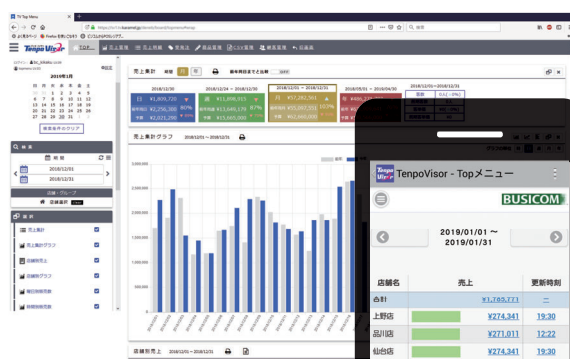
TV Top Menu

https://tenpovisor.jp/dev/dashboard/top

よく見るページ　Firefox を使いこなそう　ビジネスWEBSHOPS

TenpoVisor

TOP　売上集計　売上分析　発注　商品管理　ビジネス管理　帳票管理　各種設定

2019年1月

日 月 火 水 木 金 土

検索条件のクリア

検索

期間

2018/12/01

2018/12/31

店舗・グループ

店舗選択

集計

売上集計

売上集計グラフ

店舗別売上

店舗別グラフ

部門別売上

時間帯別売上

売上集計

昨年同日までと比較

2018/12/30

2018/12/24 ～ 2018/12/30

2018/12/01 ～ 2018/12/31

2018/05/01 ～ 2018/04/30

2018/12/01 ～ 2018/12/31

¥1,809,720

¥2,256,380

80%

¥11,898,925

¥13,649,578

87%

¥57,282,561

¥55,087,551

104%

¥46,084,567

¥60,848,858

売上集計グラフ　2018/12/01 ～ 2018/12/31

店舗別売上　2018/12/01 ～ 2018/12/31

TenpoVisor - Topメニュー

BUSICOM

2019/01/01 ～ 2019/01/31

| 店舗名 | 売上 | 更新時刻 |
|---|---|---|
| 合計 | ¥1,760,771 | ― |
| 上野店 | ¥274,341 | 19:30 |
| 品川店 | ¥271,011 | 12:22 |
| 仙台店 | ¥274,341 | 19:30 |